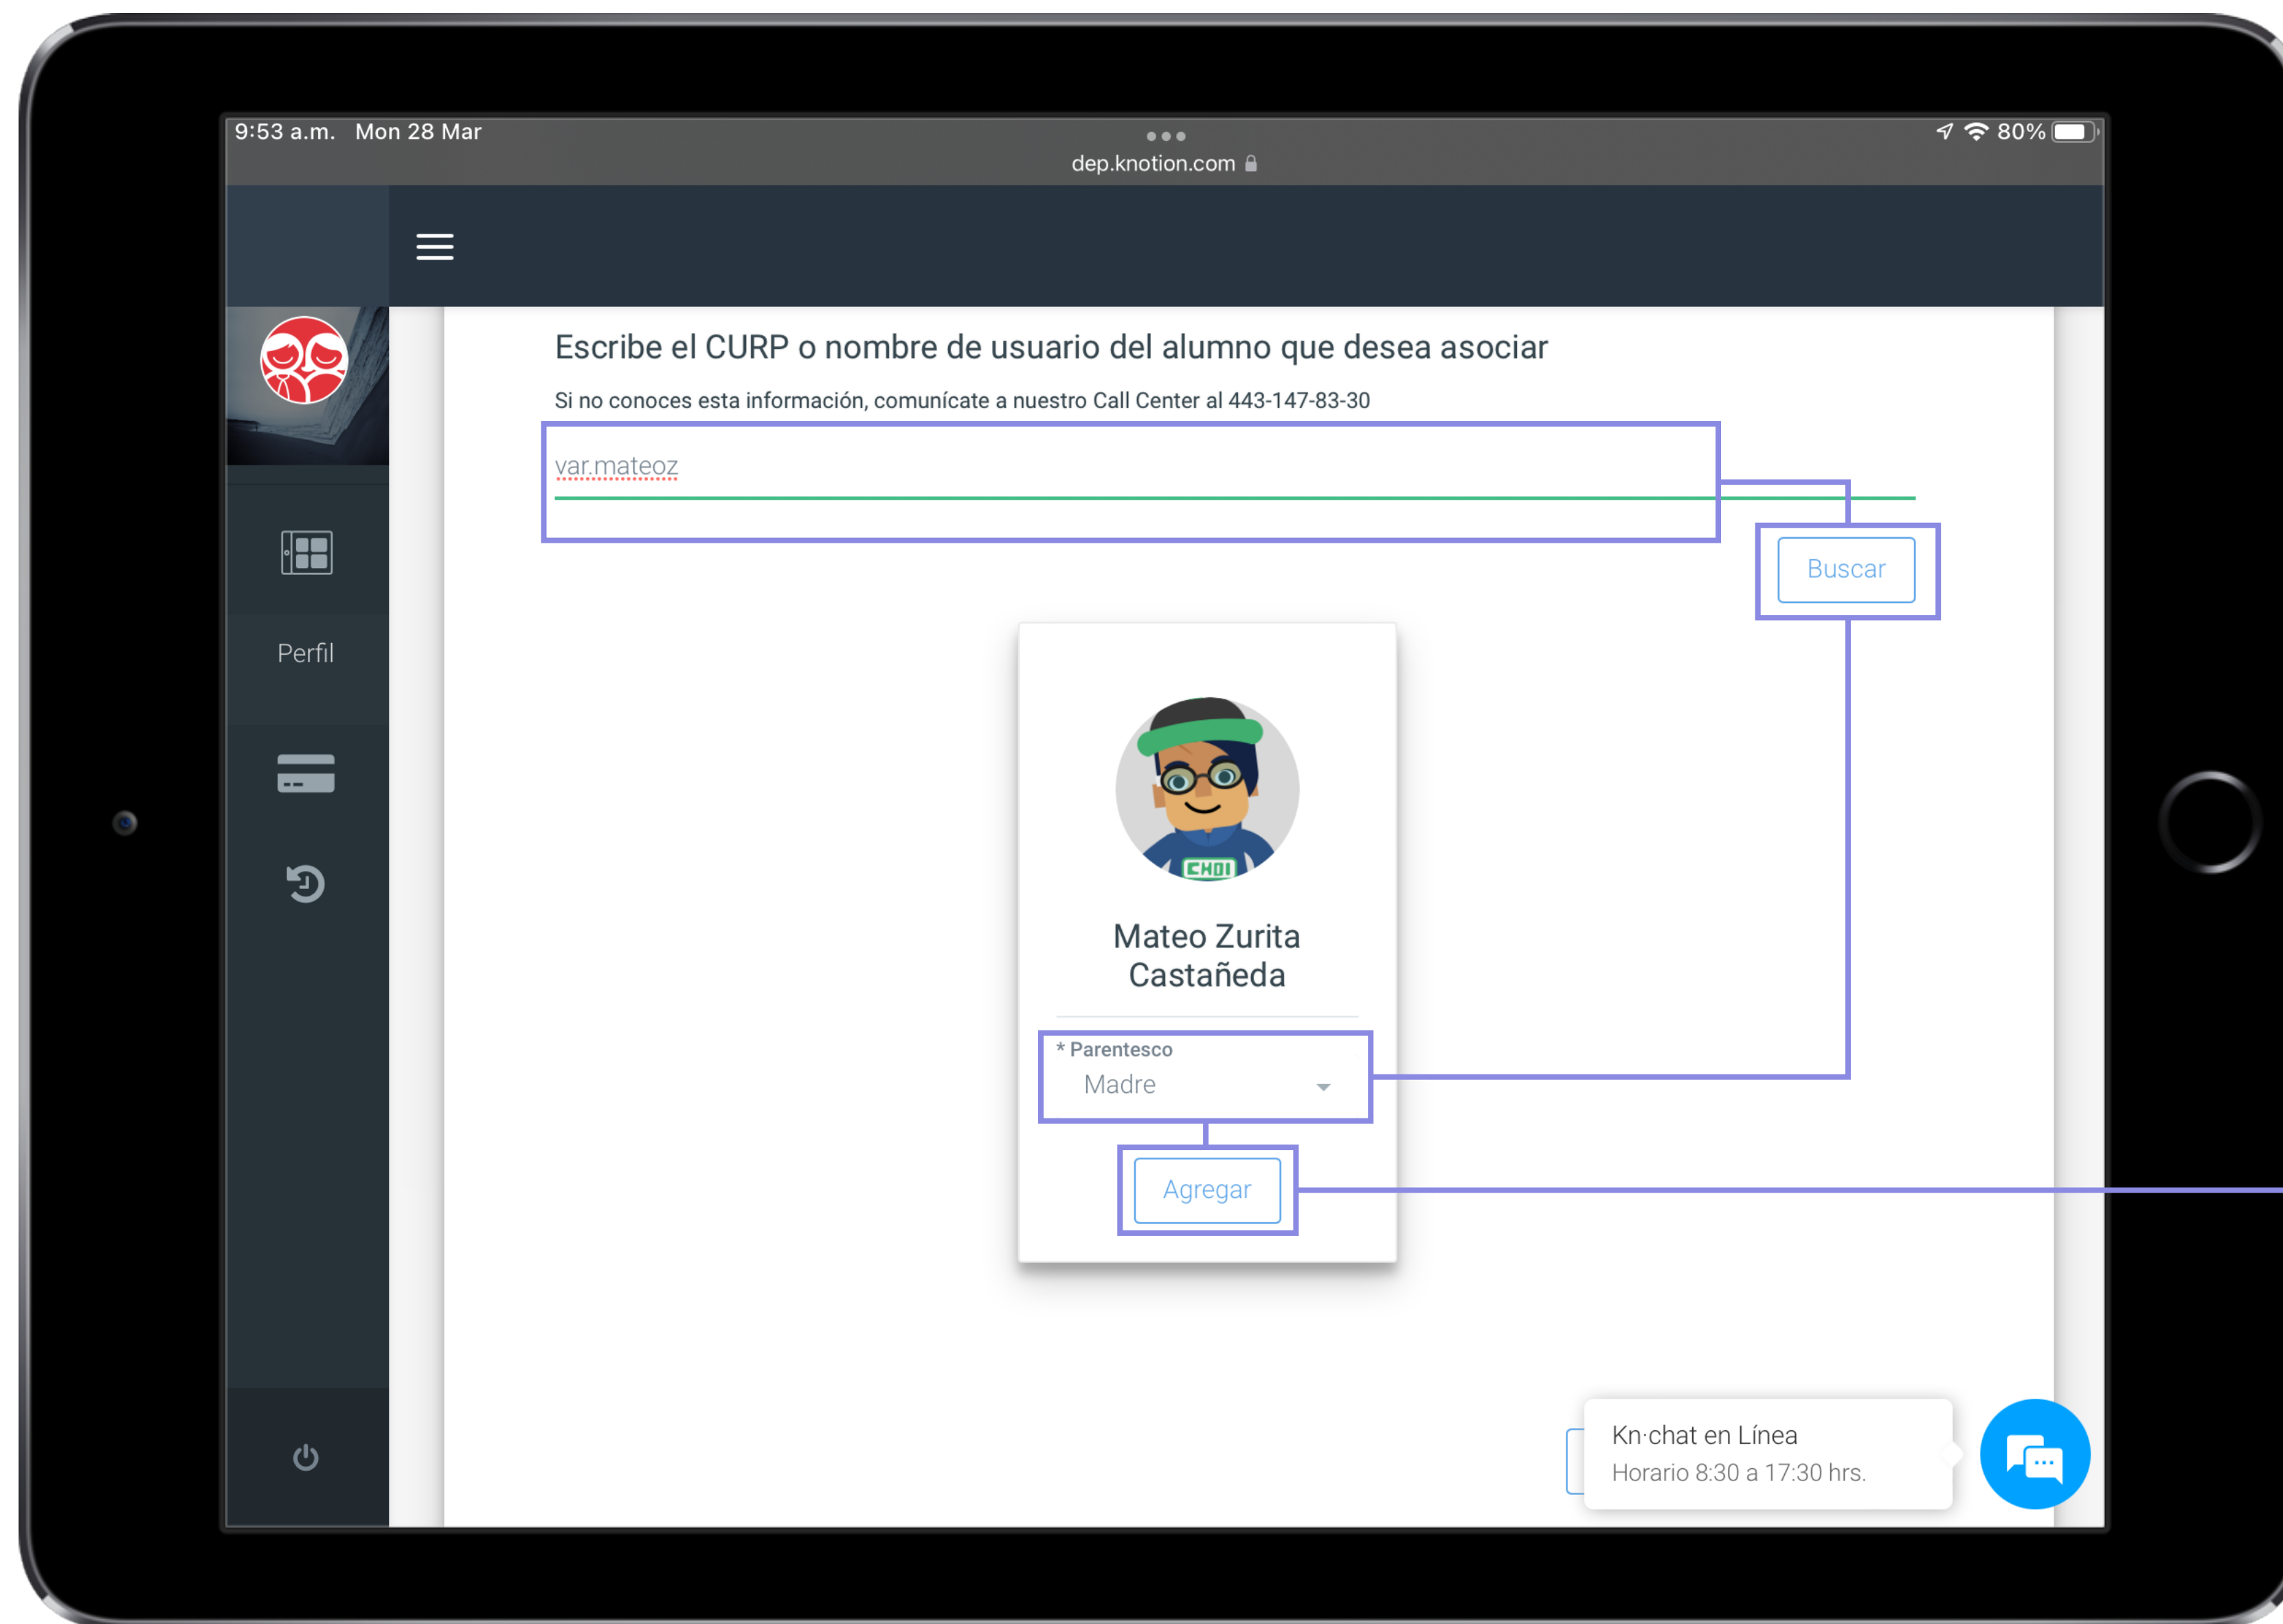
9:53 a.m. Mon 28 Mar

dep.knotion.com

80%

Perfil

Escribe el CURP o nombre de usuario del alumno que desea asociar

Si no conoces esta información, comunícate a nuestro Call Center al 443-147-83-30

var.mateoz

Buscar

CHOI

Mateo Zurita Castañeda

* Parentesco

Madre

Agregar

Kn·chat en Línea
Horario 8:30 a 17:30 hrs.